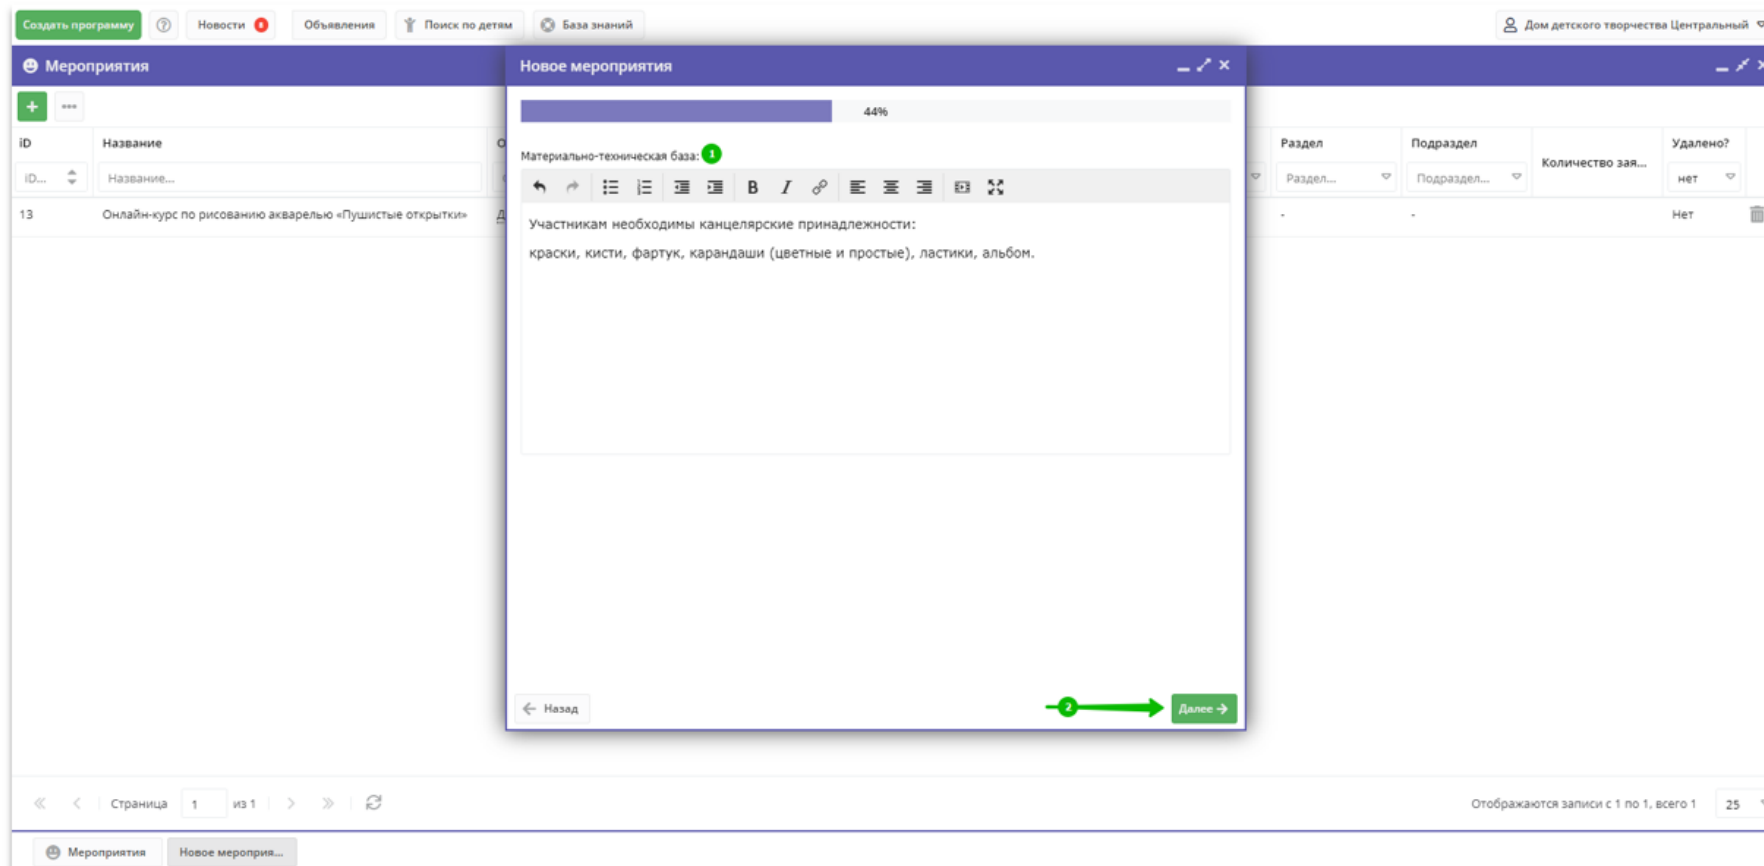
Создать программу
Новости 8
Объявления
Поиск по детям
База знаний
Дом детского творчества Центральный

Мероприятия

| iD | Название | | Раздел | Подраздел | Количество зая... | Удалено? |
|---|---|---|---|---|---|---|
| iD... | Название... | | Раздел... | Подраздел... | | нет |
| 13 | Онлайн-курс по рисованию акварелью «Пушистые открытки» | Д | - | - | | Нет |

Новое мероприятия

44%

Материально-техническая база: 1

Участникам необходимы канцелярские принадлежности:

краски, кисти, фартук, карандаши (цветные и простые), ластики, альбом.

Назад
2
Далее

Страница 1 из 1
Отображаются записи с 1 по 1, всего 1
25

Мероприятия
Новое мероприя...